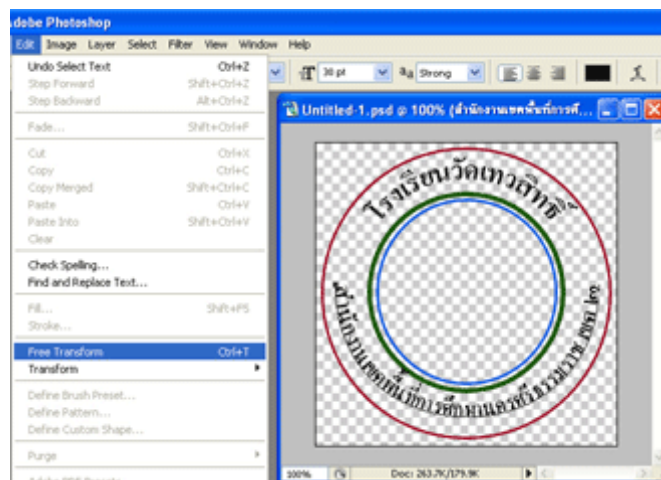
dobe Photoshop

Edit Image Layer Select Filter View Window Help

Undo Select Text Ctrl+Z
Step Forward Shift+Ctrl+Z
Step Backward Alt+Ctrl+Z

Fade... Shift+Ctrl+F

Cut Ctrl+X
Copy Ctrl+C
Copy Merged Shift+Ctrl+C
Paste Ctrl+V
Paste Into Shift+Ctrl+V
Clear

Check Spelling...
Find and Replace Text...

Fill... Shift+F5
Stroke...

Free Transform Ctrl+T
Transform

Define Brush Preset...
Define Pattern...
Define Custom Shape...

Purge

30 pt
aa Strong

Untitled-1.psd @ 100% (สำนักงานเขตพื้นที่การศึ...

โรงเรียนวัดเทวสถิตย์

สำนักงานเขตพื้นที่การศึกษานครศรีธรรมราช เขต ๑

100%

Doc: 263.7K/179.9K